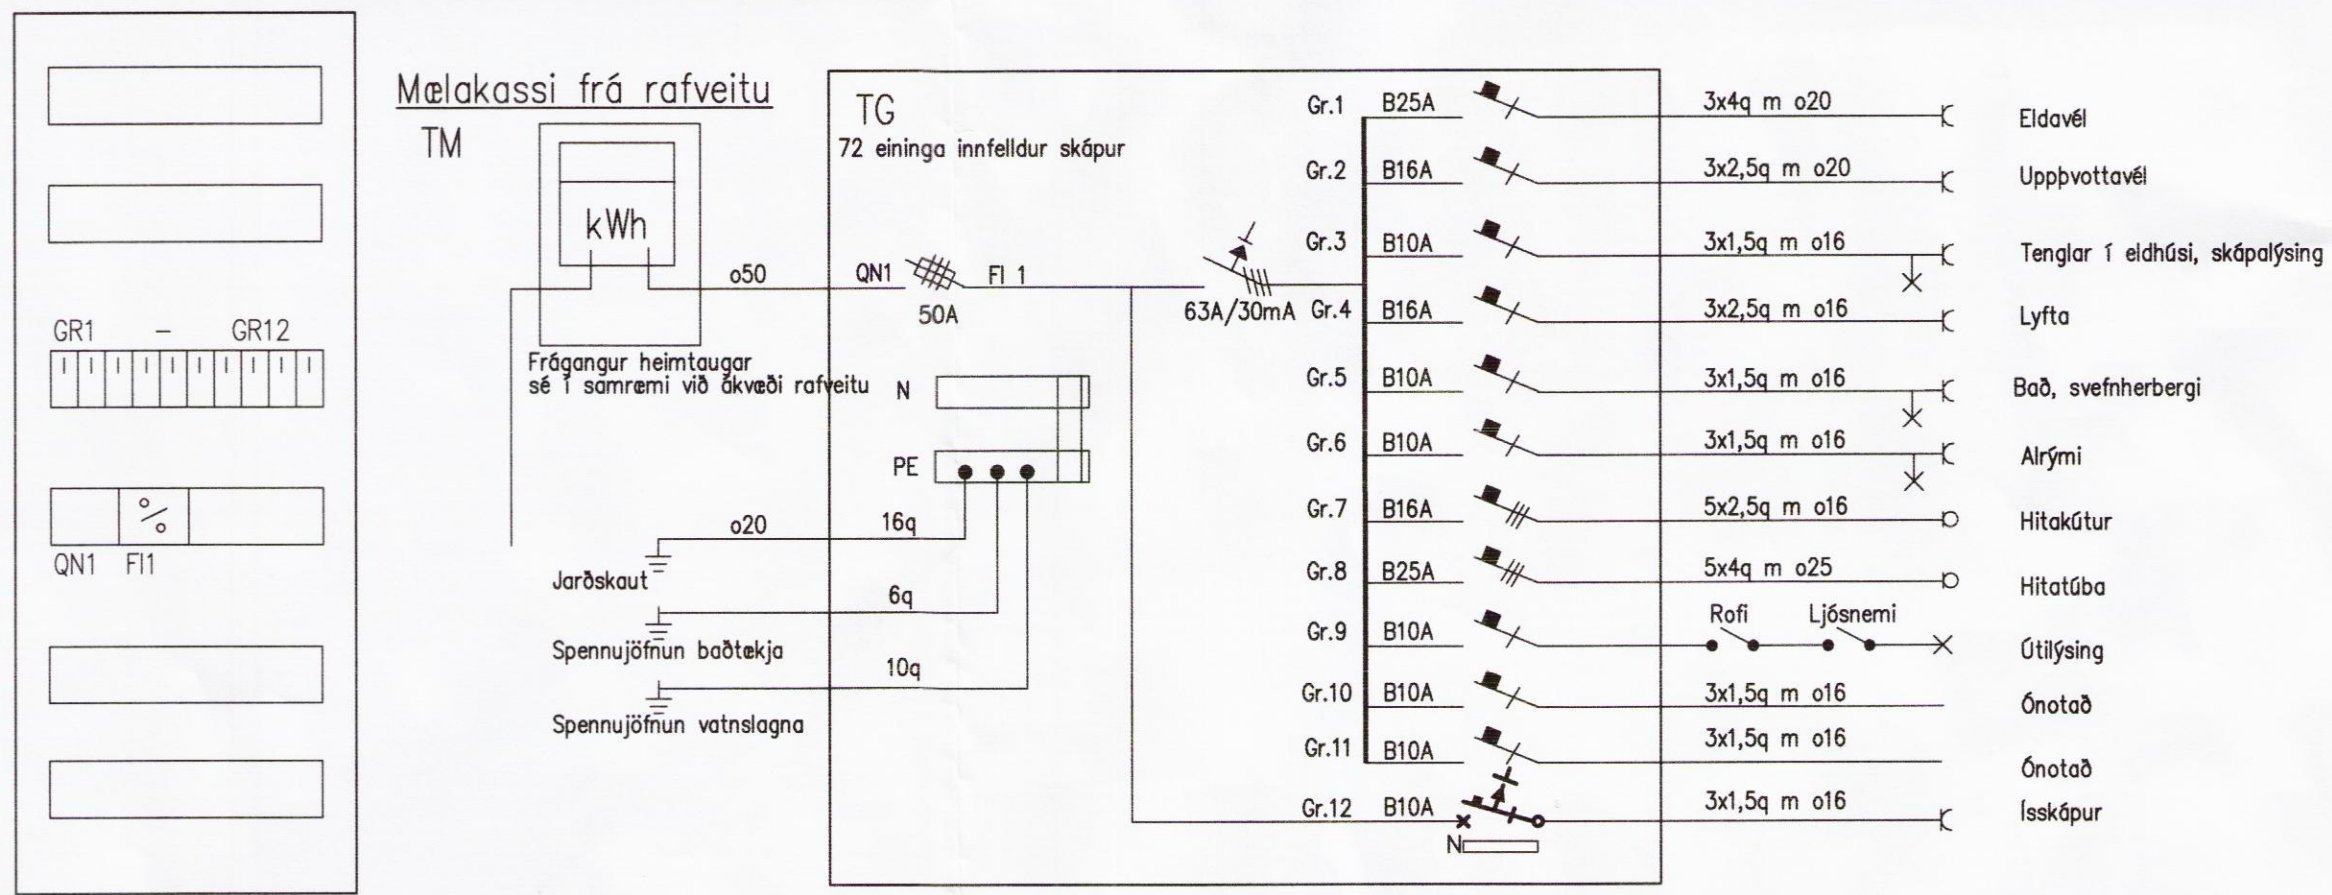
GR1 – GR12

QN1 FI1

Mælakassi frá rafveitu

TM

kWh

o50

Frágangur heimtaugar sé í samræmi við ákvæði rafveitu

TG

72 eininga innfelldur skápur

QN1

50A

FI 1

N

PE

63A/30mA

o20

16q

Jarðskaut

6q

Spennujöfnun baðtækja

10q

Spennujöfnun vatnslagna

| | | | |
|---|---|---|---|
| Gr.1 | B25A | 3x4q m o20 | Eldavél |
| Gr.2 | B16A | 3x2,5q m o20 | Uppþvottavél |
| Gr.3 | B10A | 3x1,5q m o16 | Tenglar í eldhúsi, skápalýsing |
| Gr.4 | B16A | 3x2,5q m o16 | Lyfta |
| Gr.5 | B10A | 3x1,5q m o16 | Bað, svefnherbergi |
| Gr.6 | B10A | 3x1,5q m o16 | Alrými |
| Gr.7 | B16A | 5x2,5q m o16 | Hitakútur |
| Gr.8 | B25A | 5x4q m o25 | Hitatúba |
| Gr.9 | B10A | Rofi Ljósnemi | Útilýsing |
| Gr.10 | B10A | 3x1,5q m o16 | Ónotað |
| Gr.11 | B10A | 3x1,5q m o16 | Ónotað |
| Gr.12 | B10A | 3x1,5q m o16 | Ísskápur |

N